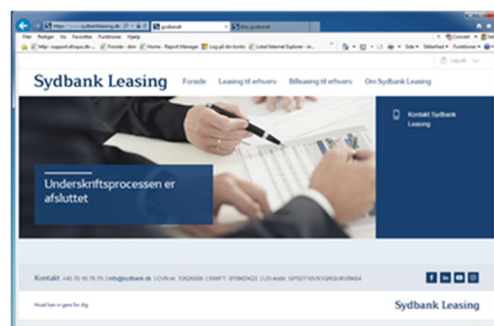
https://www.sydbankleasing.dk/
Sydbank
Ny fane
Filer Rediger Vis Favoritter Funktioner Hjælp
http://support.ethops.dk
Forside - dinn
Home - Report Manager
Log på din konto
Lokal Internet Explorer - in...
Side
Sikkerhed
Funktioner
Convert
Select
Log ud
Sydbank Leasing
Forside
Leasing til erhverv
Billeasing til erhverv
Om Sydbank Leasing
Kontakt Sydbank Leasing
Underskriftsprocessen er afsluttet
Kontakt +45 70 10 79 79 | info@sydbank.dk | CVR-nr. 12626509 | SWIFT: SYBKDK22 | LEI-kode: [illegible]
Hvad kan vi gøre for dig
Sydbank Leasing